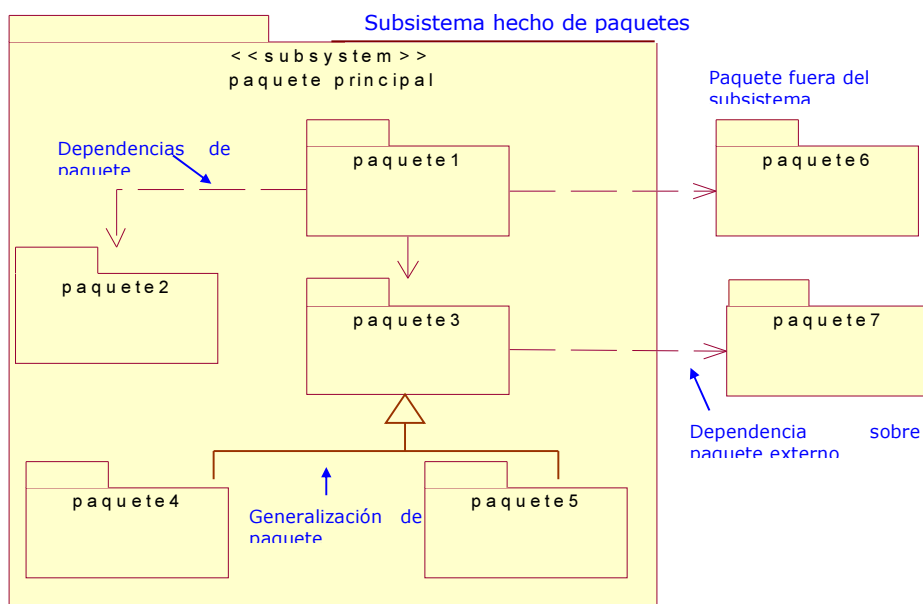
Subsistema hecho de paquetes

<<subsystem>>
paquete principal

Paquete fuera del subsistema

Dependencias de paquete

paquete1

paquete6

paquete2

paquete3

paquete7

Dependencia sobre paquete externo

paquete4

Generalización de paquete

paquete5